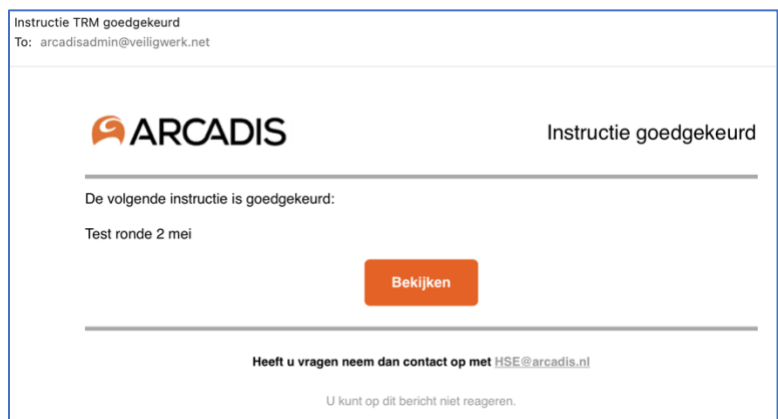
Instructie TRM goedgekeurd
To: arcadisadmin@veiligwerk.net

ARCADIS

Instructie goedgekeurd

De volgende instructie is goedgekeurd:

Test ronde 2 mei

Bekijken

Heeft u vragen neem dan contact op met HSE@arcadis.nl

U kunt op dit bericht niet reageren.